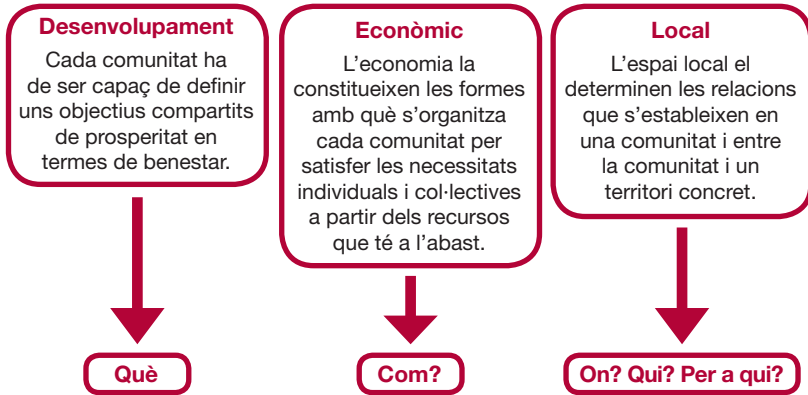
Desenvolupament

Cada comunitat ha de ser capaç de definir uns objectius compartits de prosperitat en termes de benestar.

Econòmic

L'economia la constitueixen les formes amb què s'organitza cada comunitat per satisfer les necessitats individuals i col·lectives a partir dels recursos que té a l'abast.

Local

L'espai local el determinen les relacions que s'estableixen en una comunitat i entre la comunitat i un territori concret.

Què

Com?

On? Qui? Per a qui?